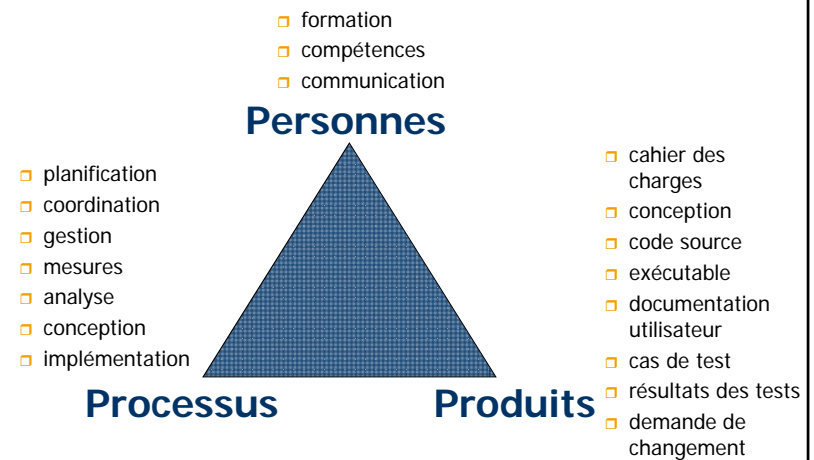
formation
compétences
communication

Personnes

planification
coordination
gestion
mesures
analyse
conception
implémentation

cahier des charges
conception
code source
exécutable
documentation utilisateur
cas de test
résultats des tests
demande de changement

Processus

Produits